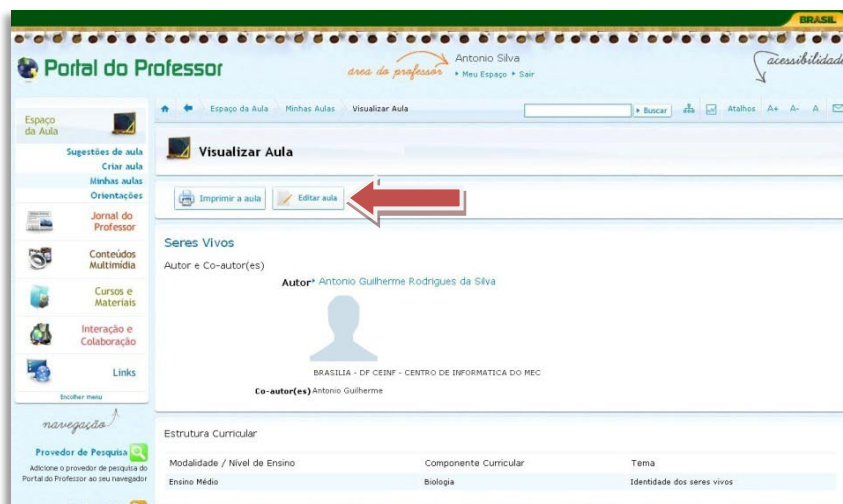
BRASIL

Portal do Professor

área do professor

Antonio Silva

▸ Meu Espaço ▸ Sair

acessibilidade

Espaço da Aula

Sugestões de aula
Criar aula
Minhas aulas
Orientações

Jornal do Professor

Conteúdos Multimídia

Cursos e Materiais

Interação e Colaboração

Links

Encolher menu

navegação

Provedor de Pesquisa

Adicione o provedor de pesquisa do Portal do Professor ao seu navegador

Espaço da Aula › Minhas Aulas › Visualizar Aula

▸ Buscar

Atalhos A+ A- A

Visualizar Aula

Imprimir a aula

Editar aula

Seres Vivos

Autor e Co-autor(es)

Autor* Antonio Guilherme Rodrigues da Silva

BRASILIA - DF CEINF - CENTRO DE INFORMATICA DO MEC

Co-autor(es) Antonio Guilherme

Estrutura Curricular

| Modalidade / Nivel de Ensino | Componente Curricular | Tema |
|---|---|---|
| Ensino Médio | Biologia | Identidade dos seres vivos |